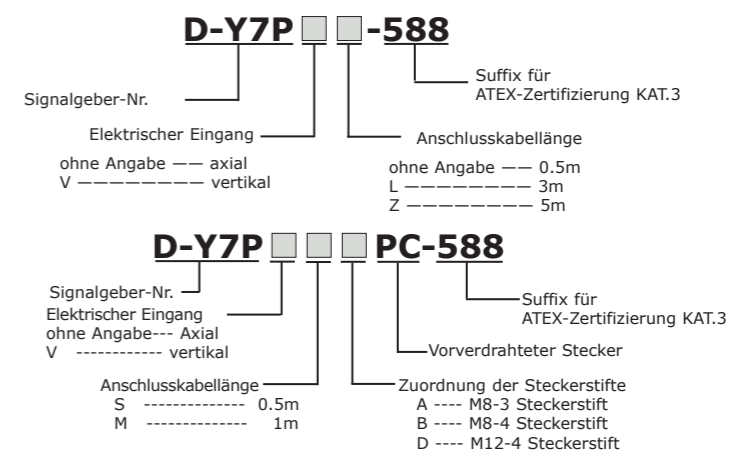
D-Y7P □ □ -588

Suffix für ATEX-Zertifizierung KAT.3

Signalgeber-Nr.

Elektrischer Eingang

Anschlusskabellänge

ohne Angabe —— axial
V ———————— vertikal

ohne Angabe —— 0.5m
L ———————— 3m
Z ———————— 5m

D-Y7P □ □ □ PC-588

Signalgeber-Nr.

Suffix für ATEX-Zertifizierung KAT.3

Elektrischer Eingang
ohne Angabe--- Axial
V ------------ vertikal

Vorverdrahteter Stecker

Anschlusskabellänge
S -------------- 0.5m
M ------------- 1m

Zuordnung der Steckerstifte
A ---- M8-3 Steckerstift
B ---- M8-4 Steckerstift
D ---- M12-4 Steckerstift